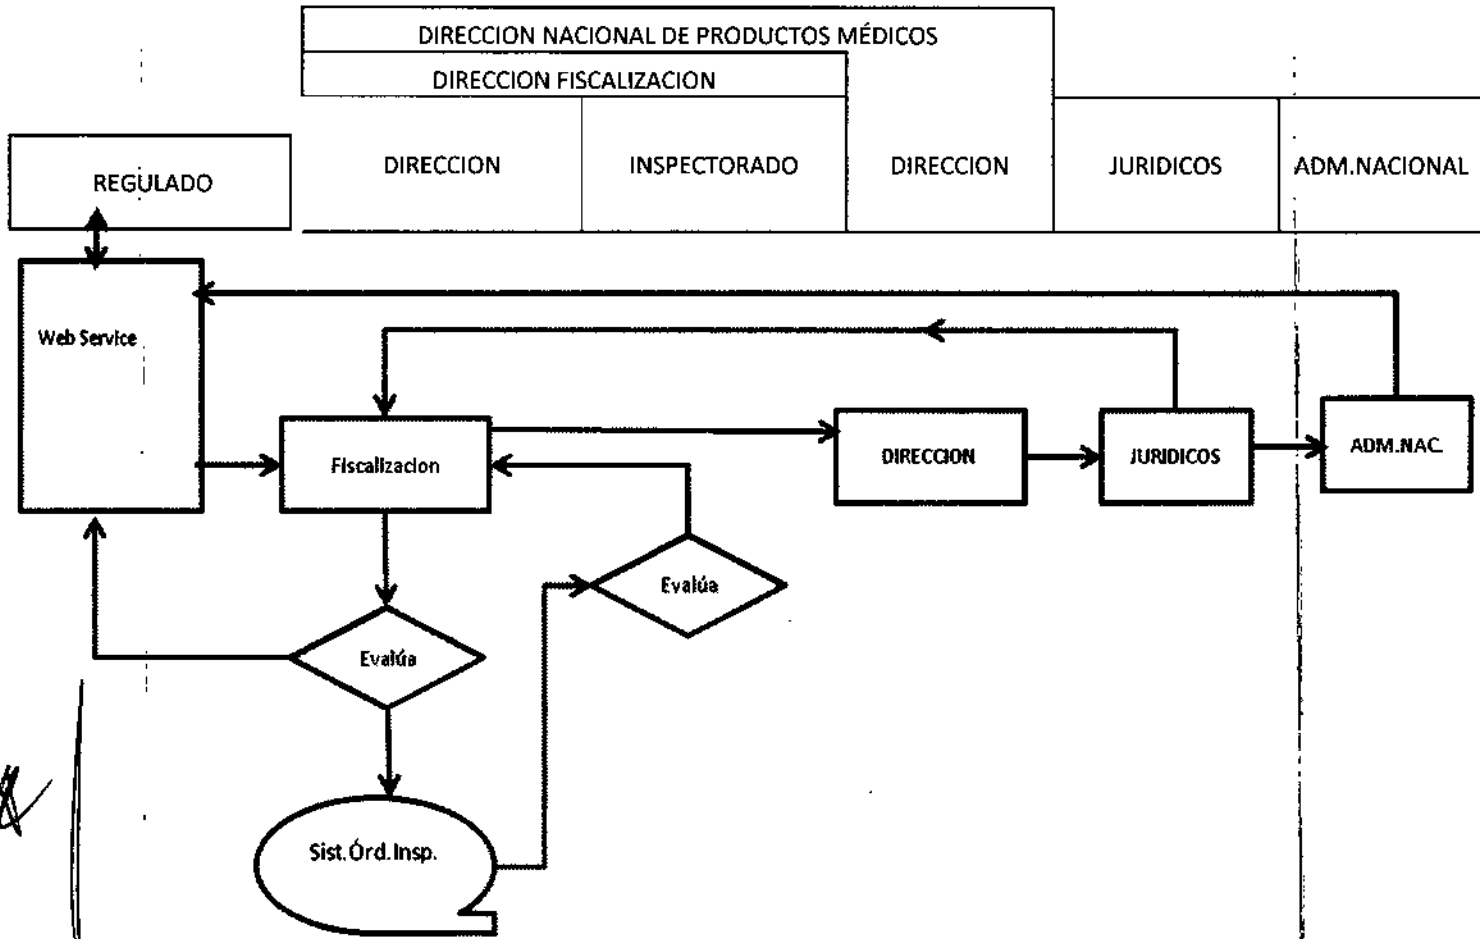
DIRECCION NACIONAL DE PRODUCTOS MÉDICOS

DIRECCION FISCALIZACION

| REGULADO | DIRECCION | INSPECTORADO | DIRECCION | JURIDICOS | ADM.NACIONAL |
|---|---|---|---|---|---|

Web Service

Fiscalizacion

DIRECCION

JURIDICOS

ADM.NAC.

Evalúa

Evalúa

Sist.Órd.Insp.